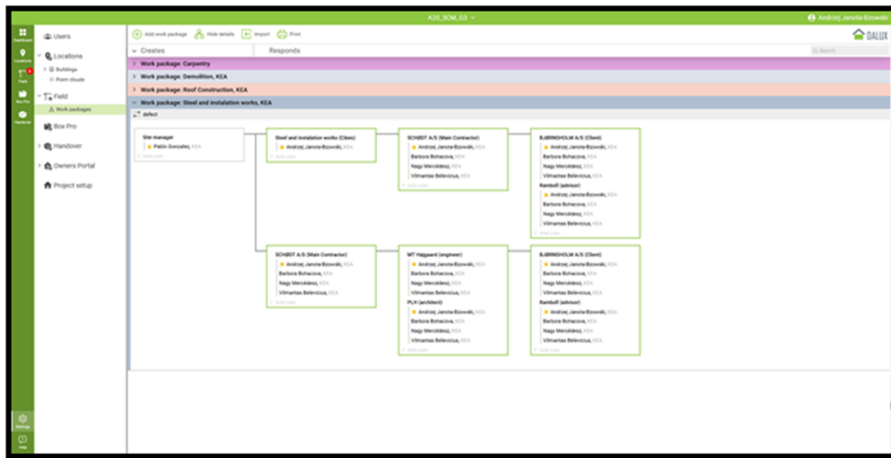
A20_SCM_G3

Andrzej Janota-Bzowski

Dashboard
Locations
Field
Box Pro
Handover
Settings
Help

Users
Locations
Buildings
Point clouds
Field
Work packages
Box Pro
Handover
Owners Portal
Project setup

Add work package
Hide details
Import
Print

DALUX

Creates
Responds
Search

Work package: Carpentry
Work package: Demolition, KEA
Work package: Roof Construction, KEA
Work package: Steel and instalation works, KEA

defect

Site manager
Pablo Gonzalez, KEA
Add user

Steel and instalation works (Cibes)
Andrzej Janota-Bzowski, KEA
Add user

SCHØDT A/S (Main Contractor)
Andrzej Janota-Bzowski, KEA
Barbora Bohacova, KEA
Nagy Mercédesz, KEA
Vilmantas Belevicius, KEA
Add user

BJERNSHOLM A/S (Client)
Andrzej Janota-Bzowski, KEA
Barbora Bohacova, KEA
Nagy Mercédesz, KEA
Vilmantas Belevicius, KEA
Rambøll (advisor)
Andrzej Janota-Bzowski, KEA
Barbora Bohacova, KEA
Nagy Mercédesz, KEA
Vilmantas Belevicius, KEA
Add user

SCHØDT A/S (Main Contractor)
Andrzej Janota-Bzowski, KEA
Barbora Bohacova, KEA
Nagy Mercédesz, KEA
Vilmantas Belevicius, KEA
Add user

MT Højgaard (engineer)
Andrzej Janota-Bzowski, KEA
Barbora Bohacova, KEA
Nagy Mercédesz, KEA
Vilmantas Belevicius, KEA
PLH (architect)
Andrzej Janota-Bzowski, KEA
Barbora Bohacova, KEA
Nagy Mercédesz, KEA
Vilmantas Belevicius, KEA
Add user

BJERNSHOLM A/S (Client)
Andrzej Janota-Bzowski, KEA
Barbora Bohacova, KEA
Nagy Mercédesz, KEA
Vilmantas Belevicius, KEA
Rambøll (advisor)
Andrzej Janota-Bzowski, KEA
Barbora Bohacova, KEA
Nagy Mercédesz, KEA
Vilmantas Belevicius, KEA
Add user